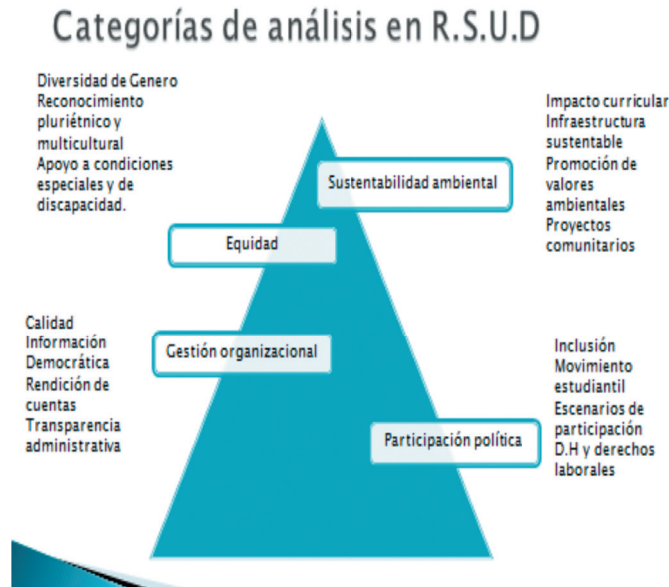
Categorías de análisis en R.S.U.D

Diversidad de Genero
Reconocimiento pluriétnico y multicultural
Apoyo a condiciones especiales y de discapacidad.

Sustentabilidad ambiental

Impacto curricular
Infraestructura sustentable
Promoción de valores ambientales
Proyectos comunitarios

Equidad

Calidad
Información
Democrática
Rendición de cuentas
Transparencia administrativa

Gestión organizacional

Inclusión
Movimiento estudiantil
Escenarios de participación
D.H y derechos laborales

Participación política